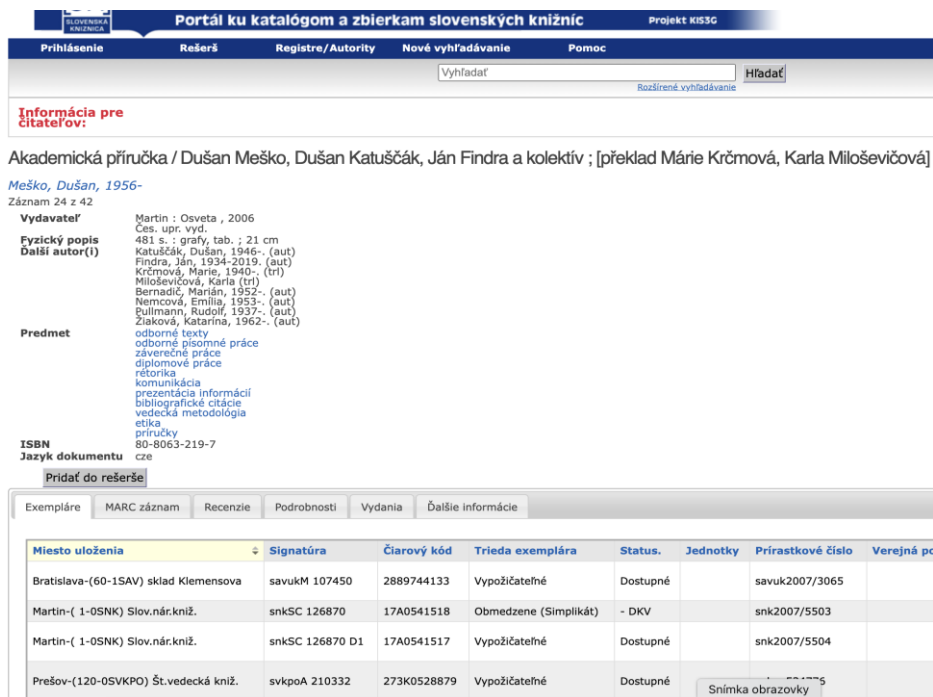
SLOVENSKÁ KNIŽNICA

Portál ku katalógom a zbierkam slovenských knižníc

Projekt KIS3G

Prihlásenie Rešerš Registre/Autority Nové vyhľadávanie Pomoc

Vyhľadať

Hľadať

Rozšírené vyhľadávanie

Informácia pre čitateľov:

Akademická příručka / Dušan Meško, Dušan Katuščák, Ján Findra a kolektív ; [překlad Márie Krčmová, Karla Miloševičová]

Meško, Dušan, 1956-

Záznam 24 z 42

Vydavateľ Martin : Osveta , 2006
Čes. upr. vyd.
Fyzický popis 481 s. : grafy, tab. ; 21 cm
Ďalší autor(i) Katuščák, Dušan, 1946-. (aut)
Findra, Ján, 1934-2019. (aut)
Krčmová, Marie, 1940-. (trl)
Miloševičová, Karla (trl)
Bernadič, Marián, 1952-. (aut)
Nemcová, Emília, 1953-. (aut)
Pullmann, Rudolf, 1937-. (aut)
Žiaková, Katarína, 1962-. (aut)
Predmet odborné texty
odborné písomné práce
záverečné práce
diplomové práce
rétorika
komunikácia
prezentácia informácií
bibliografické citácie
vedecká metodológia
etika
príručky
ISBN 80-8063-219-7
Jazyk dokumentu cze

Pridať do rešerše

Exempláre MARC záznam Recenzie Podrobnosti Vydania Ďalšie informácie

| Miesto uloženia | Signatúra | Čiarový kód | Trieda exemplára | Status. | Jednotky | Prírastkové číslo | Verejná po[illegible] |
|---|---|---|---|---|---|---|---|
| Bratislava-(60-1SAV) sklad Klemensova | savukM 107450 | 2889744133 | Vypožičateľné | Dostupné | | savuk2007/3065 | |
| Martin-( 1-0SNK) Slov.nár.kniž. | snkSC 126870 | 17A0541518 | Obmedzene (Simplikát) | - DKV | | snk2007/5503 | |
| Martin-( 1-0SNK) Slov.nár.kniž. | snkSC 126870 D1 | 17A0541517 | Vypožičateľné | Dostupné | | snk2007/5504 | |
| Prešov-(120-0SVKPO) Št.vedecká kniž. | svkpoA 210332 | 273K0528879 | Vypožičateľné | Dostupné | | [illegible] | |

Snímka obrazovky